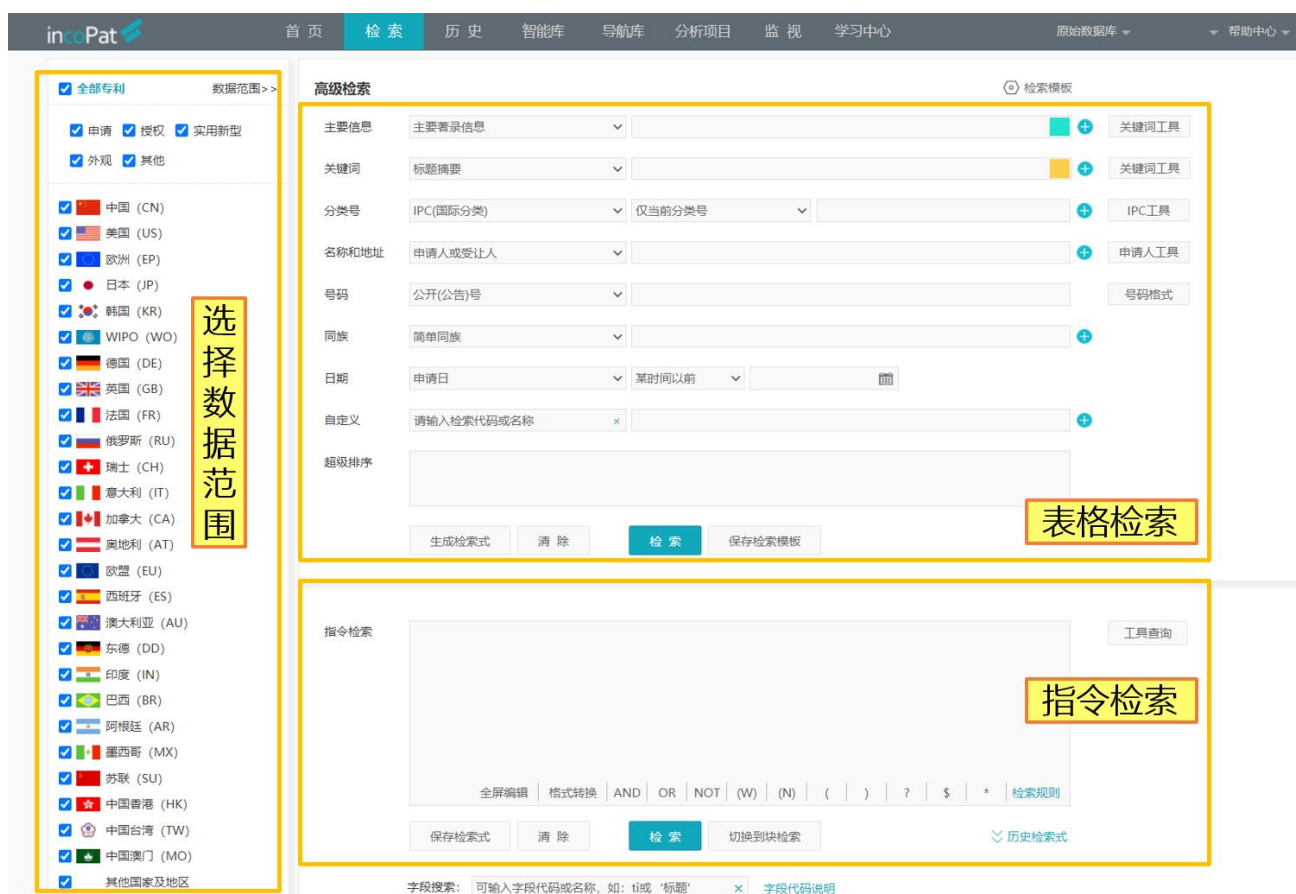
incoPat

首页 检索 历史 智能库 导航库 分析项目 监视 学习中心 原始数据库 帮助中心

全部专利 数据范围>>

申请 授权 实用新型
外观 其他

中国 (CN)
美国 (US)
欧洲 (EP)
日本 (JP)
韩国 (KR)
WIPO (WO)
德国 (DE)
英国 (GB)
法国 (FR)
俄罗斯 (RU)
瑞士 (CH)
意大利 (IT)
加拿大 (CA)
奥地利 (AT)
欧盟 (EU)
西班牙 (ES)
澳大利亚 (AU)
东德 (DD)
印度 (IN)
巴西 (BR)
阿根廷 (AR)
墨西哥 (MX)
苏联 (SU)
中国香港 (HK)
中国台湾 (TW)
中国澳门 (MO)
其他国家及地区

选择数据范围

高级检索 检索模板

主要信息 主要著录信息 关键词工具
关键词 标题摘要 关键词工具
分类号 IPC(国际分类) 仅当前分类号 IPC工具
名称和地址 申请人或受让人 申请人工具
号码 公开(公告)号 号码格式
同族 简单同族
日期 申请日 某时间以前
自定义 请输入检索代码或名称
超级排序

生成检索式 清除 检索 保存检索模板

表格检索

指令检索 工具查询

指令检索

全屏编辑 | 格式转换 | AND | OR | NOT | (W) | (N) | ( | ) | ? | $ | * | 检索规则

保存检索式 清除 检索 切换到块检索 历史检索式

字段搜索: 可输入字段代码或名称, 如: ti或 '标题' 字段代码说明